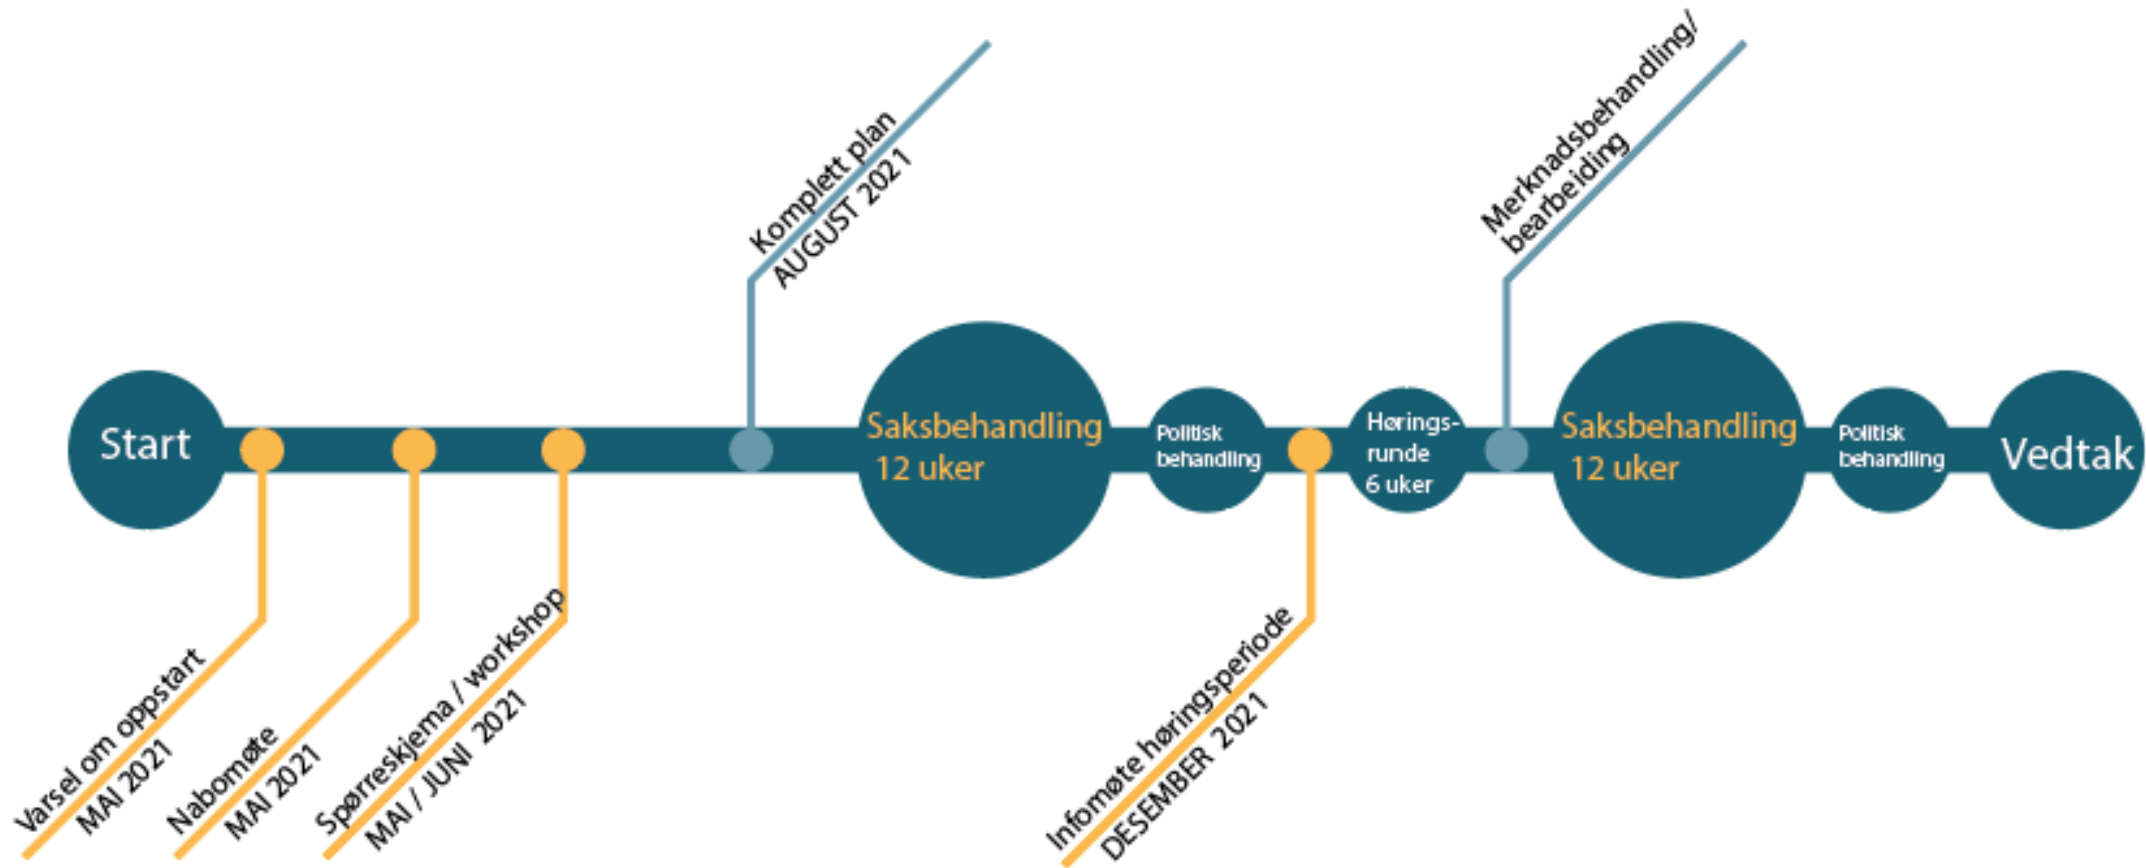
Komplett plan
AUGUST 2021

Merknadsbehandling/
bearbeiding

Start

Saksbehandling
12 uker

Politisk
behandling

Hørings-
runde
6 uker

Saksbehandling
12 uker

Politisk
behandling

Vedtak

Varsel om oppstart
MAI 2021

Nabomøte
MAI 2021

Spørreskjema / workshop
MAI / JUNI 2021

Infomøte høringsperiode
DESEMBER 2021